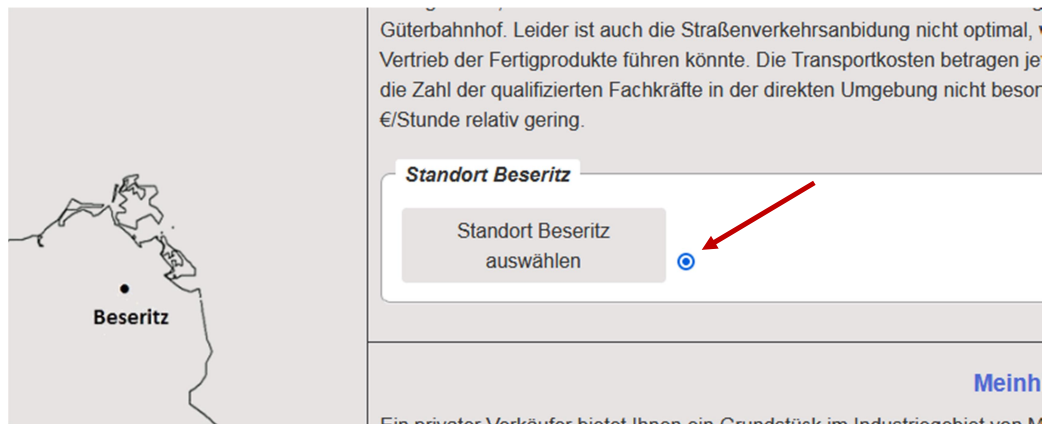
Güterbahnhof. Leider ist auch die Straßenverkehrsanbidung nicht optimal, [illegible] Vertrieb der Fertigprodukte führen könnte. Die Transportkosten betragen je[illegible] die Zahl der qualifizierten Fachkräfte in der direkten Umgebung nicht beson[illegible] €/Stunde relativ gering.

Standort Beseritz

Standort Beseritz auswählen

Beseritz

Meinh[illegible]

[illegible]